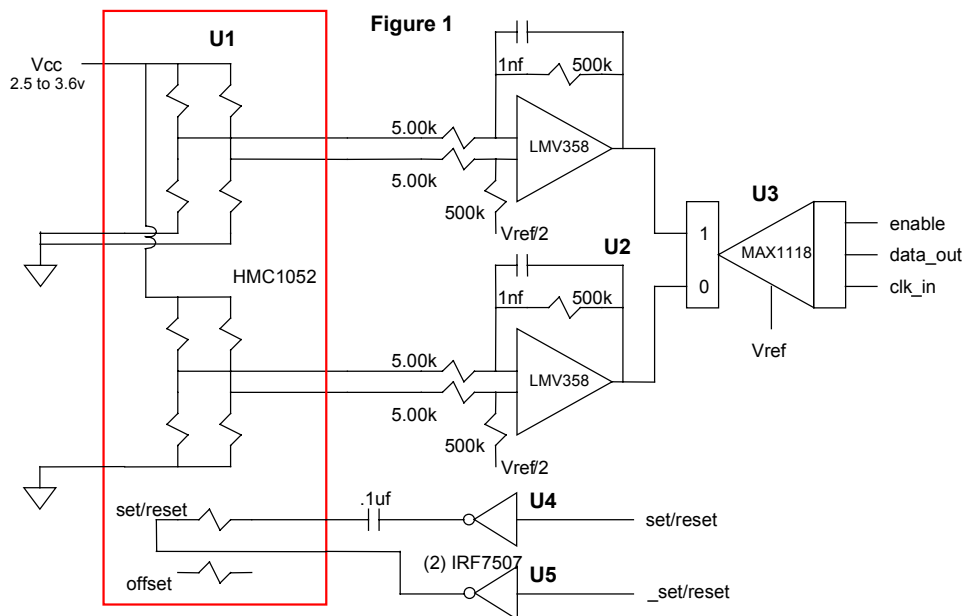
Figure 1

U1

Vcc
2.5 to 3.6v

1nf
500k

5.00k
LMV358
5.00k
500k
Vref/2

U3
1
MAX1118
0
enable
data_out
clk_in
Vref

HMC1052

U2
1nf
500k

5.00k
LMV358
5.00k
500k
Vref/2

set/reset
.1uf
U4
set/reset

(2) IRF7507
U5
_set/reset

offset